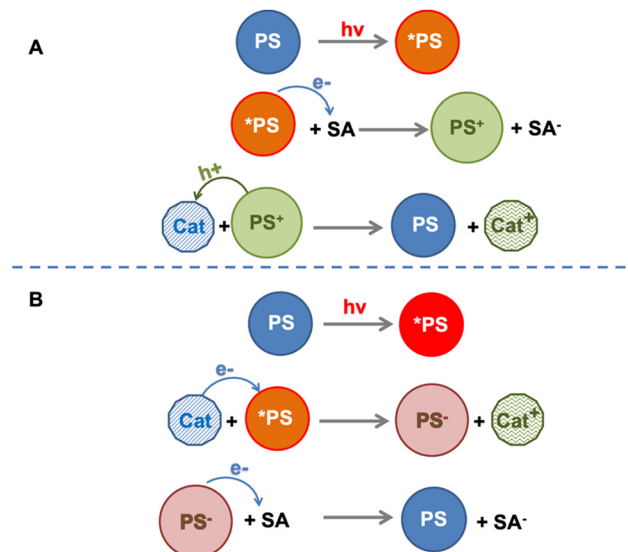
A

PS $\xrightarrow{hv}$ *PS

*PS + SA $\xrightarrow{e-}$ PS$^+$ + SA$^-$

Cat + PS$^+$ $\xrightarrow{h+}$ PS + Cat$^+$

B

PS $\xrightarrow{hv}$ *PS

Cat + *PS $\xrightarrow{e-}$ PS$^-$ + Cat$^+$

PS$^-$ + SA $\xrightarrow{e-}$ PS + SA$^-$